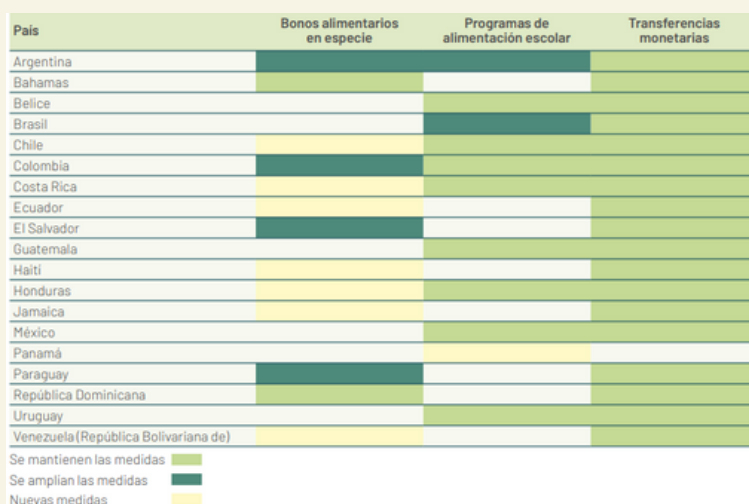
| País | Bonos alimentarios en especie | Programas de alimentación escolar | Transferencias monetarias |
|---|---|---|---|
| Argentina | | | |
| Bahamas | | | |
| Belice | | | |
| Brasil | | | |
| Chile | | | |
| Colombia | | | |
| Costa Rica | | | |
| Ecuador | | | |
| El Salvador | | | |
| Guatemala | | | |
| Haití | | | |
| Honduras | | | |
| Jamaica | | | |
| México | | | |
| Panamá | | | |
| Paraguay | | | |
| República Dominicana | | | |
| Uruguay | | | |
| Venezuela (República Bolivariana de) | | | |

Se mantienen las medidas
Se amplían las medidas
Nuevas medidas